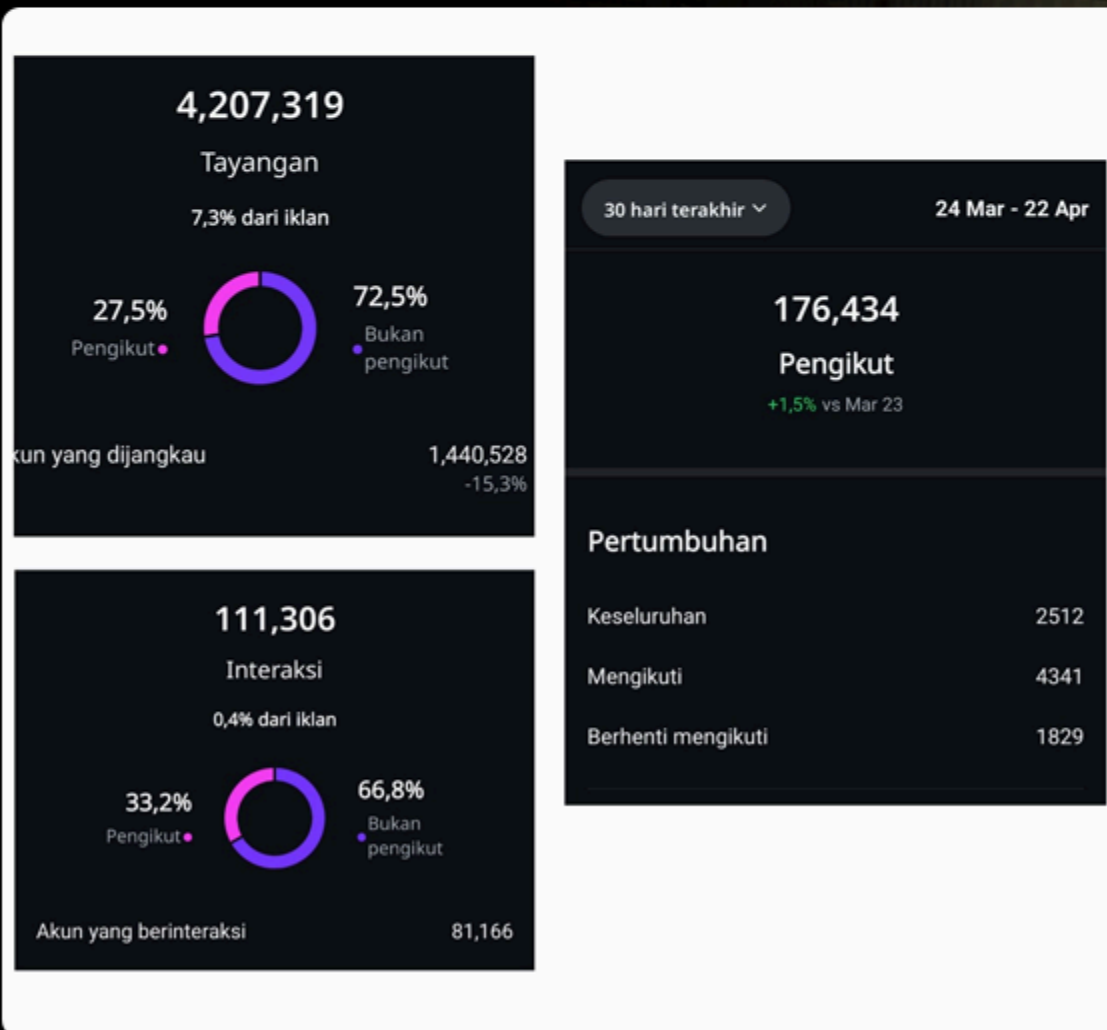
4,207,319

Tayangan

7,3% dari iklan

27,5%
Pengikut

72,5%
Bukan pengikut

kun yang dijangkau 1,440,528
-15,3%

111,306

Interaksi

0,4% dari iklan

33,2%
Pengikut

66,8%
Bukan pengikut

Akun yang berinteraksi 81,166

30 hari terakhir

24 Mar - 22 Apr

176,434

Pengikut

+1,5% vs Mar 23

Pertumbuhan

| | |
|---|---|
| Keseluruhan | 2512 |
| Mengikuti | 4341 |
| Berhenti mengikuti | 1829 |